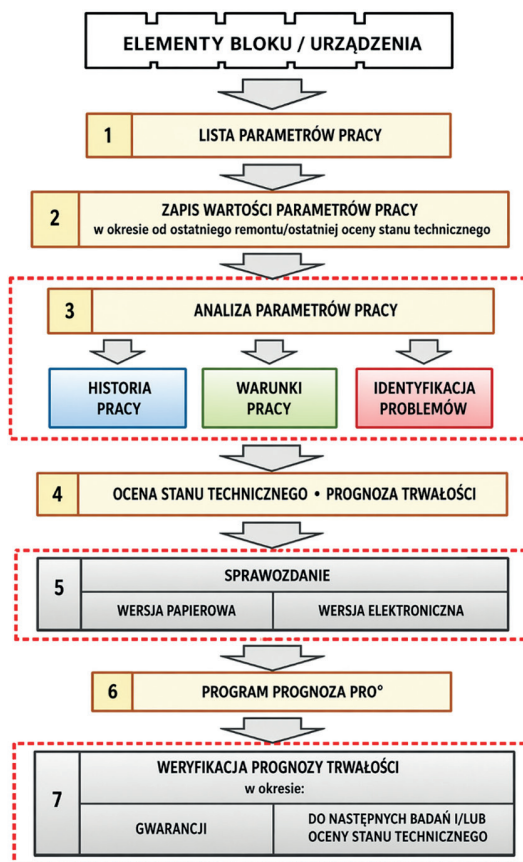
ELEMENTY BLOKU / URZĄDZENIA

1 LISTA PARAMETRÓW PRACY

2 ZAPIS WARTOŚCI PARAMETRÓW PRACY
w okresie od ostatniego remontu/ostatniej oceny stanu technicznego

3 ANALIZA PARAMETRÓW PRACY

HISTORIA PRACY

WARUNKI PRACY

IDENTYFIKACJA PROBLEMÓW

4 OCENA STANU TECHNICZNEGO • PROGNOZA TRWAŁOŚCI

5 SPRAWOZDANIE

WERSJA PAPIEROWA

WERSJA ELEKTRONICZNA

6 PROGRAM PROGNOZA PRO°

7 WERYFIKACJA PROGNOZY TRWAŁOŚCI
w okresie:

GWARANCJI

DO NASTĘPNYCH BADAŃ I/LUB OCENY STANU TECHNICZNEGO